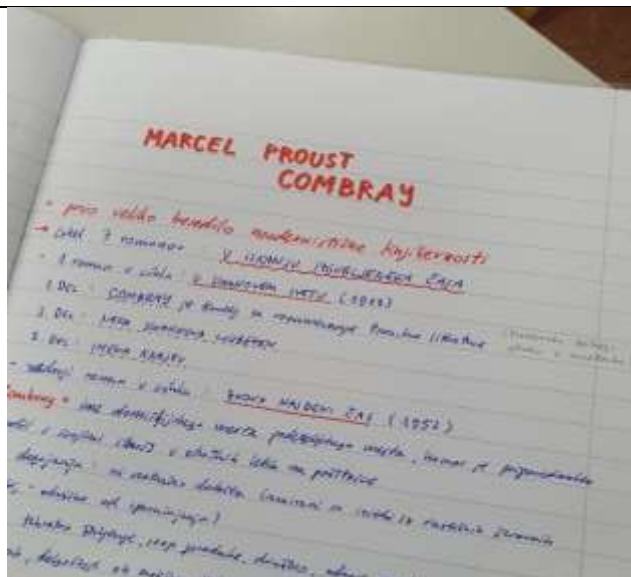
MARCEL PROUST
COMBRAY

• prvo veliko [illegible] modernistične književnosti
→ ciklus 7 romanov: V ISKANJU IZGUBLJENEGA ČASA
• 1. roman v ciklu: V SWANNOVEM SVETU (1913)
1. Del: COMBRAY je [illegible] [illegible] francoske literature
2. Del: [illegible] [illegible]
3. Del: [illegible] KRAJEV
• zadnji roman v ciklu: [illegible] NAJDENI ČAS (1952)
Combray • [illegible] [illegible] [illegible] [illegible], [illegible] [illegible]
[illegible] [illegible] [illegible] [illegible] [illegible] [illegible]
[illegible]: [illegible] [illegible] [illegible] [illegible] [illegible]
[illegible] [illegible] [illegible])
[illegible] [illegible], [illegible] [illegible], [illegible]
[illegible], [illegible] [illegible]